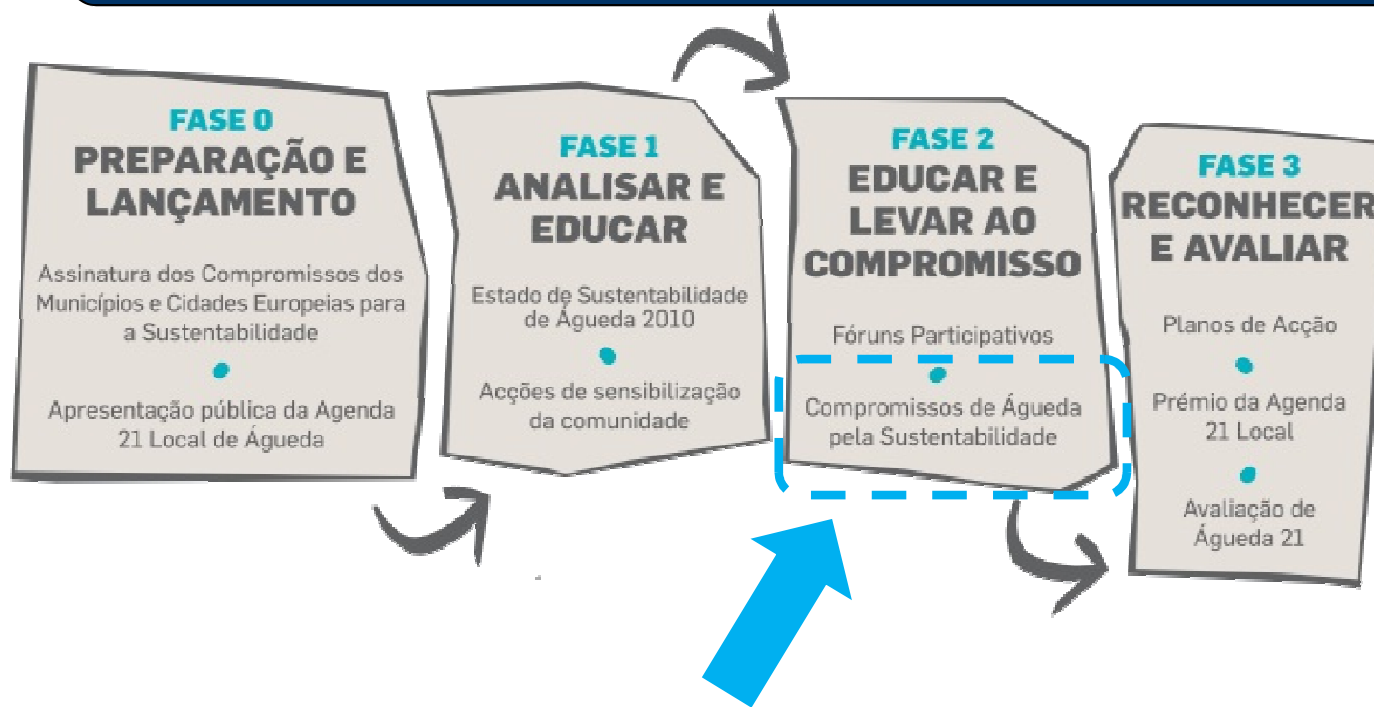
FASE 0
PREPARAÇÃO E LANÇAMENTO

Assinatura dos Compromissos dos Municípios e Cidades Europeias para a Sustentabilidade

Apresentação pública da Agenda 21 Local de Águeda

FASE 1
ANALISAR E EDUCAR

Estado de Sustentabilidade de Águeda 2010

Acções de sensibilização da comunidade

FASE 2
EDUCAR E LEVAR AO COMPROMISSO

Fóruns Participativos

Compromissos de Águeda pela Sustentabilidade

FASE 3
RECONHECER E AVALIAR

Planos de Acção

Prémio da Agenda 21 Local

Avaliação de Águeda 21